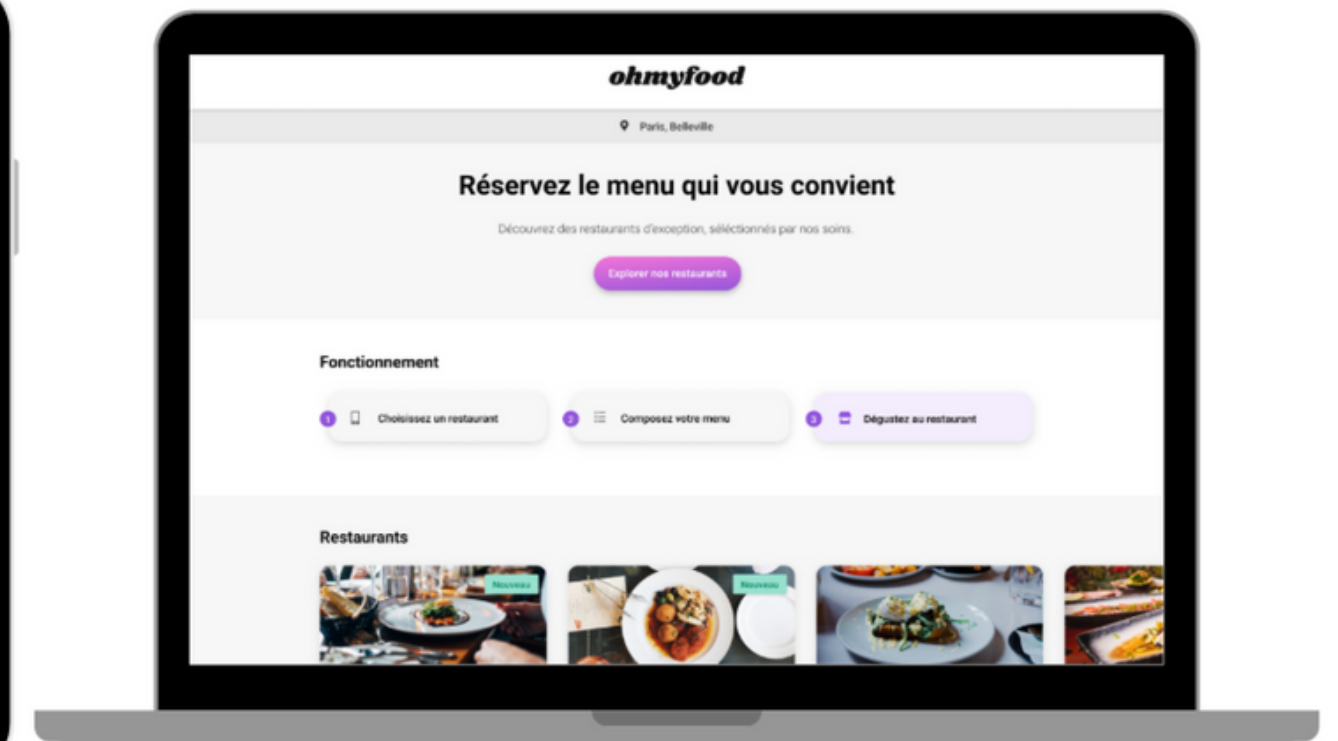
ohmyfood

Paris, Belleville

Réservez le menu qui vous convient

Découvrez des restaurants d'exception, sélectionnés par nos soins.

Explorer nos restaurants

Fonctionnement

1 Choisissez un restaurant

2 Composez votre menu

3 Dégustez au restaurant

Restaurants

Nouveau

Nouveau